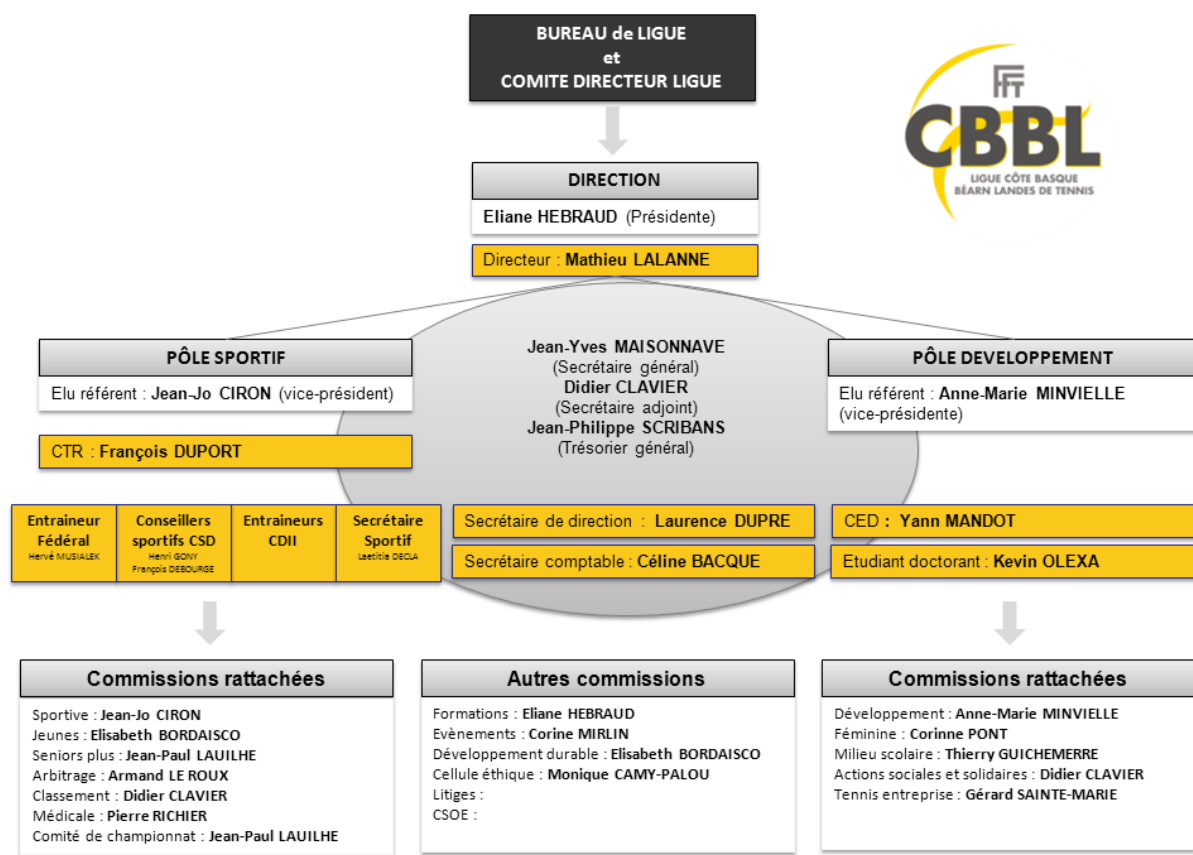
BUREAU de LIGUE
et
COMITE DIRECTEUR LIGUE

FFT
CBBL
LIGUE CÔTE BASQUE BÉARN LANDES DE TENNIS

DIRECTION
Eliane HEBRAUD (Présidente)

Directeur : Mathieu LALANNE

Jean-Yves MAISONNAVE
(Secrétaire général)
Didier CLAVIER
(Secrétaire adjoint)
Jean-Philippe SCRIBANS
(Trésorier général)

PÔLE SPORTIF
Elu référent : Jean-Jo CIRON (vice-président)

CTR : François DUPORT

Entraineur Fédéral
Hervé MUSIALEK

Conseillers sportifs CSD
Henri GONY
François DEBOURGE

Entraineurs CDII

Secrétaire Sportif
Laetitia DECLA

Secrétaire de direction : Laurence DUPRE

Secrétaire comptable : Céline BACQUE

PÔLE DEVELOPPEMENT
Elu référent : Anne-Marie MINVIELLE (vice-présidente)

CED : Yann MANDOT

Etudiant doctorant : Kevin OLEXA

Commissions rattachées
Sportive : Jean-Jo CIRON
Jeunes : Elisabeth BORDAISCO
Seniors plus : Jean-Paul LAUILHE
Arbitrage : Armand LE ROUX
Classement : Didier CLAVIER
Médicale : Pierre RICHIER
Comité de championnat : Jean-Paul LAUILHE

Autres commissions
Formations : Eliane HEBRAUD
Evènements : Corine MIRLIN
Développement durable : Elisabeth BORDAISCO
Cellule éthique : Monique CAMY-PALOU
Litiges :
CSOE :

Commissions rattachées
Développement : Anne-Marie MINVIELLE
Féminine : Corinne PONT
Milieu scolaire : Thierry GUICHEMERRE
Actions sociales et solidaires : Didier CLAVIER
Tennis entreprise : Gérard SAINTE-MARIE